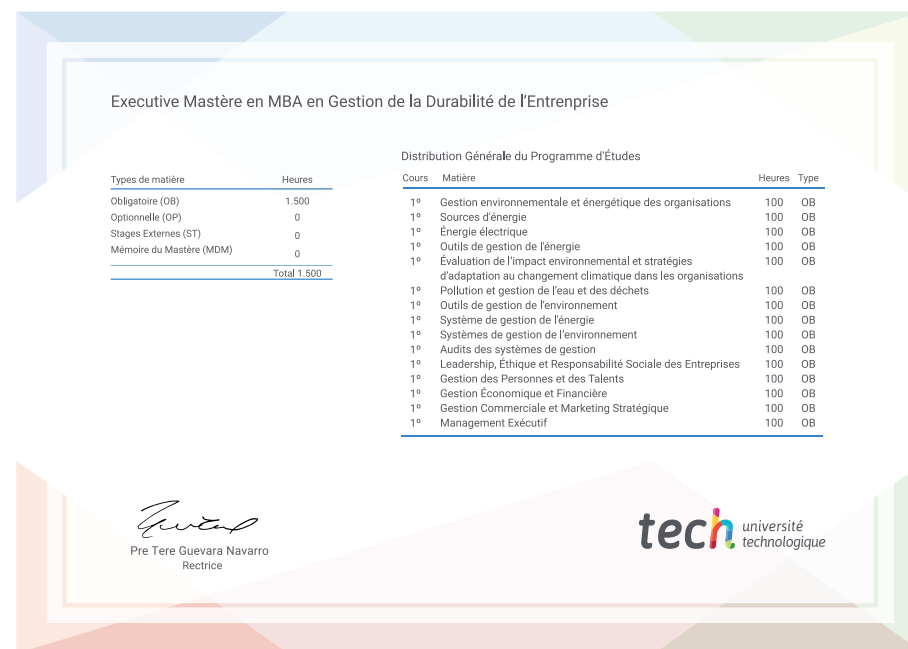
Executive Mastère en MBA en Gestion de la Durabilité de l'Entrenprise

| Types de matière | Heures |
|---|---|
| Obligatoire (OB) | 1.500 |
| Optionnelle (OP) | 0 |
| Stages Externes (ST) | 0 |
| Mémoire du Mastère (MDM) | 0 |
| | Total 1.500 |

Distribution Générale du Programme d'Études

| Cours | Matière | Heures | Type |
|---|---|---|---|
| 1º | Gestion environnementale et énergétique des organisations | 100 | OB |
| 1º | Sources d'énergie | 100 | OB |
| 1º | Énergie électrique | 100 | OB |
| 1º | Outils de gestion de l'énergie | 100 | OB |
| 1º | Évaluation de l'impact environnemental et stratégies d'adaptation au changement climatique dans les organisations | 100 | OB |
| 1º | Pollution et gestion de l'eau et des déchets | 100 | OB |
| 1º | Outils de gestion de l'environnement | 100 | OB |
| 1º | Système de gestion de l'énergie | 100 | OB |
| 1º | Systèmes de gestion de l'environnement | 100 | OB |
| 1º | Audits des systèmes de gestion | 100 | OB |
| 1º | Leadership, Éthique et Responsabilité Sociale des Entreprises | 100 | OB |
| 1º | Gestion des Personnes et des Talents | 100 | OB |
| 1º | Gestion Économique et Financière | 100 | OB |
| 1º | Gestion Commerciale et Marketing Stratégique | 100 | OB |
| 1º | Management Exécutif | 100 | OB |

Pre Tere Guevara Navarro
Rectrice

tech université technologique